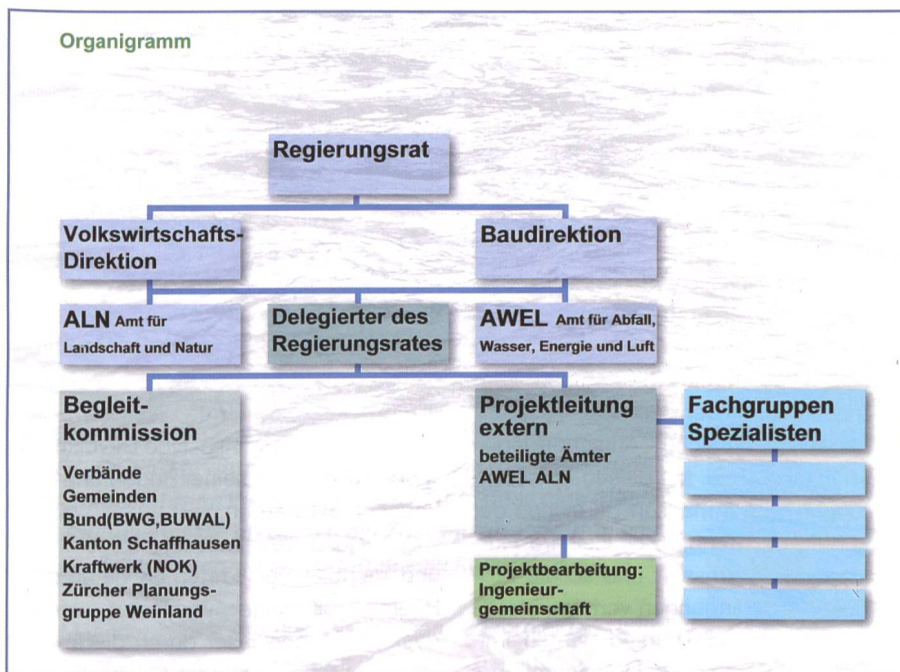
Organigramm

Regierungsrat

Volkswirtschafts-Direktion

Baudirektion

ALN Amt für Landschaft und Natur

Delegierter des Regierungsrates

AWEL Amt für Abfall, Wasser, Energie und Luft

Begleitkommission

Verbände
Gemeinden
Bund(BWG,BUWAL)
Kanton Schaffhausen
Kraftwerk (NOK)
Zürcher Planungsgruppe Weinland

Projektleitung extern
beteiligte Ämter
AWEL ALN

Fachgruppen Spezialisten

Projektbearbeitung: Ingenieurgemeinschaft